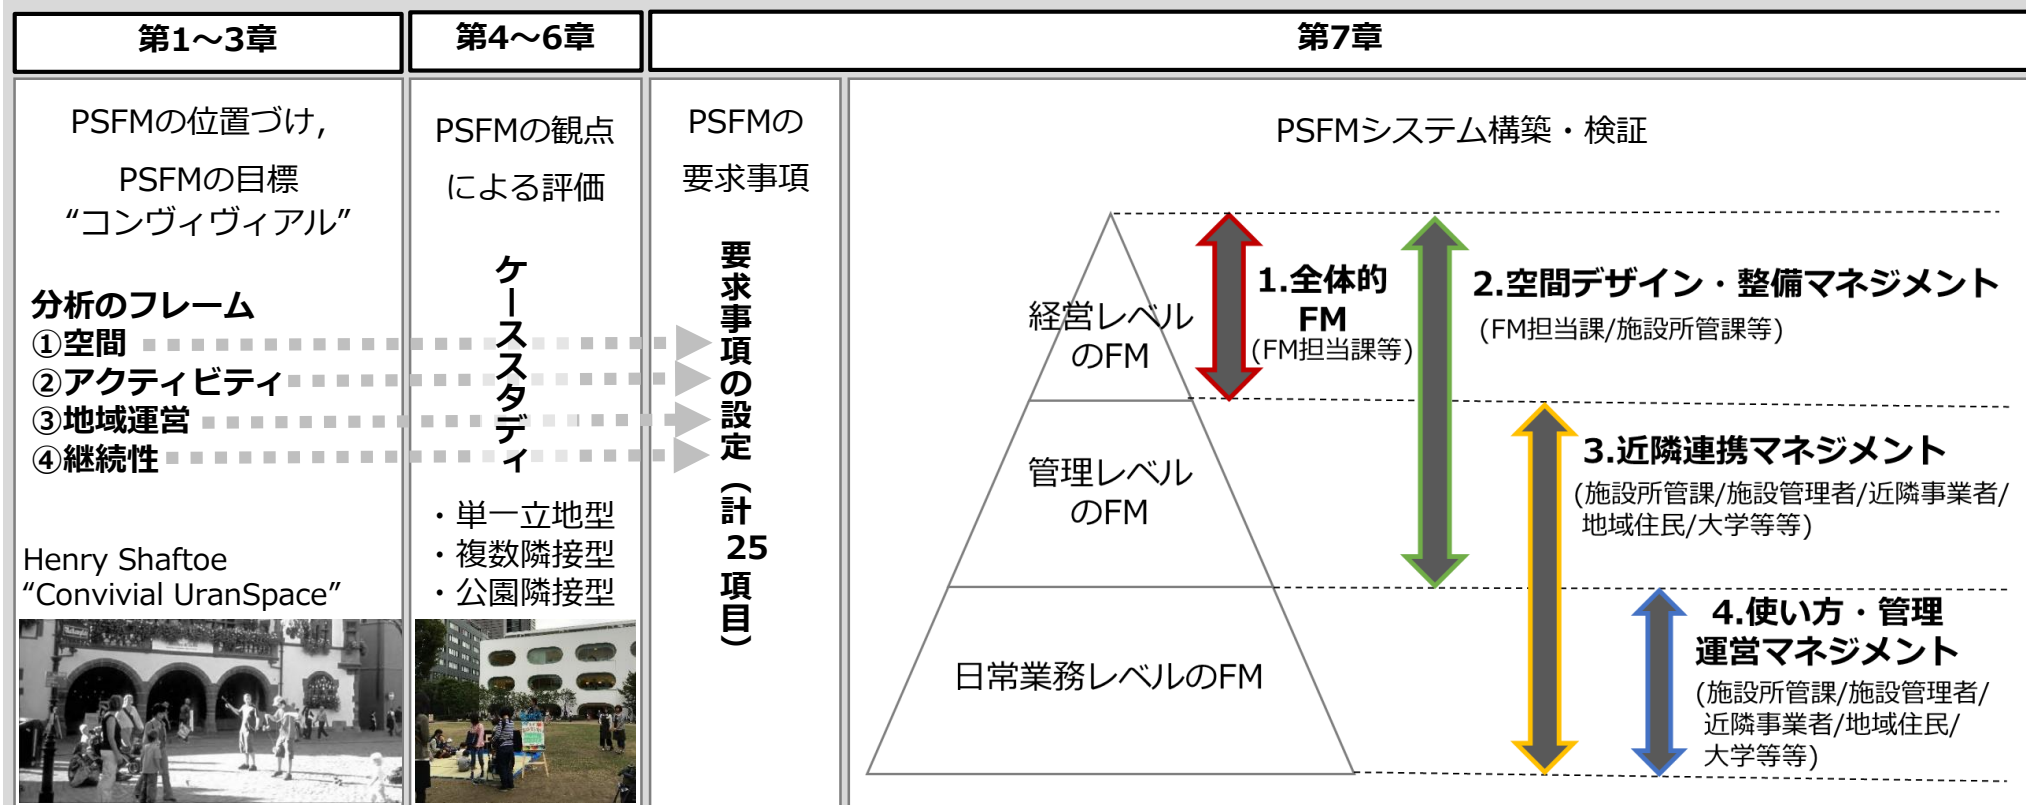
第1～3章

PSFMの位置づけ，
PSFMの目標
“コンヴィヴィアル”

分析のフレーム
①空間
②アクティビティ
③地域運営
④継続性

Henry Shaftoe
“Convivial UranSpace”

第4～6章

PSFMの観点
による評価

ケーススタディ

・単一立地型
・複数隣接型
・公園隣接型

第7章

PSFMの
要求事項

要求事項の設定（計25項目）

PSFMシステム構築・検証

経営レベルのFM

管理レベルのFM

日常業務レベルのFM

1.全体的FM
(FM担当課等)

2.空間デザイン・整備マネジメント
(FM担当課/施設所管課等)

3.近隣連携マネジメント
(施設所管課/施設管理者/近隣事業者/地域住民/大学等等)

4.使い方・管理運営マネジメント
(施設所管課/施設管理者/近隣事業者/地域住民/大学等等)